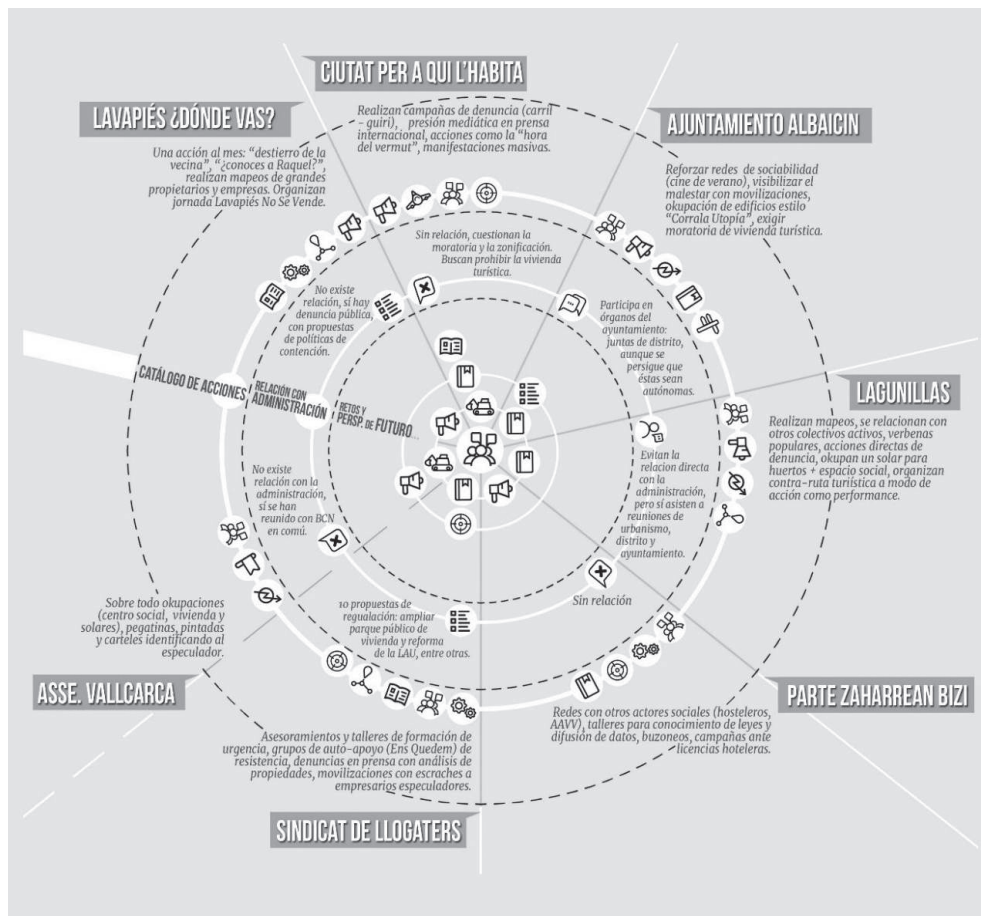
CIUTAT PER A QUI L'HABITA

Realizan campañas de denuncia (carril - guiri), presión mediática en prensa internacional, acciones como la "hora del vermut", manifestaciones masivas.

LAVAPIÉS ¿DÓNDE VAS?

Una acción al mes: "destierro de la vecina", "¿conoces a Raquel?", realizan mapeos de grandes propietarios y empresas. Organizan jornada Lavapiés No Se Vende.

AJUNTAMIENTO ALBAICIN

Reforzar redes de sociabilidad (cine de verano), visibilizar el malestar con movilizaciones, okupación de edificios estilo "Corrala Utopía", exigir moratoria de vivienda turística.

Sin relación, cuestionan la moratoria y la zonificación. Buscan prohibir la vivienda turística.

No existe relación, sí hay denuncia pública, con propuestas de políticas de contención.

Participa en órganos del ayuntamiento: juntas de distrito, aunque se persigue que éstas sean autónomas.

CATÁLOGO DE ACCIONES

RELACIÓN CON ADMINISTRACIÓN

RETOS Y PERSP. DE FUTURO

LAGUNILLAS

Realizan mapeos, se relacionan con otros colectivos activos, verbenas populares, acciones directas de denuncia, okupan un solar para huertos + espacio social, organizan contra-ruta turística a modo de acción como performance.

No existe relación con la administración, si se han reunido con BCN en comú.

Evitan la relacion directa con la administración, pero sí asisten a reuniones de urbanismo, distrito y ayuntamiento.

Sin relación

Sobre todo okupaciones (centro social, vivienda y solares), pegatinas, pintadas y carteles identificando al especulador.

10 propuestas de regualación: ampliar parque público de vivienda y reforma de la LAU, entre otras.

ASSE. VALLCARCA

PARTE ZAHARREAN BIZI

Redes con otros actores sociales (hosteleros, AAVV), talleres para conocimiento de leyes y difusión de datos, buzoneos, campañas ante licencias hoteleras.

Asesoramientos y talleres de formación de urgencia, grupos de auto-apoyo (Ens Quedem) de resistencia, denuncias en prensa con análisis de propiedades, movilizaciones con escraches a empresarios especuladores.

SINDICAT DE LLOGATERS